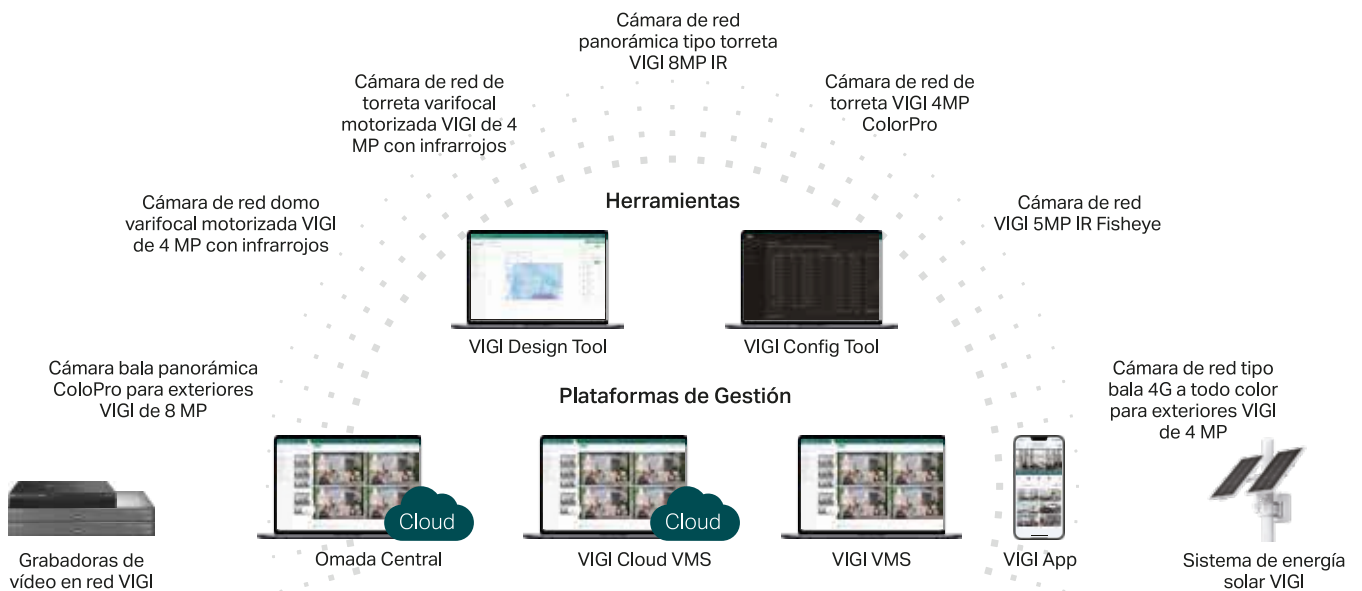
Cámara de red panorámica tipo torreta VIGI 8MP IR

Cámara de red de torreta varifocal motorizada VIGI de 4 MP con infrarrojos

Cámara de red de torreta VIGI 4MP ColorPro

Cámara de red domo varifocal motorizada VIGI de 4 MP con infrarrojos

Herramientas

Cámara de red VIGI 5MP IR Fisheye

VIGI Design Tool

VIGI Config Tool

Cámara bala panorámica ColoPro para exteriores VIGI de 8 MP

Plataformas de Gestión

Cámara de red tipo bala 4G a todo color para exteriores VIGI de 4 MP

Cloud

Cloud

Grabadoras de vídeo en red VIGI

Omada Central

VIGI Cloud VMS

VIGI VMS

VIGI App

Sistema de energía solar VIGI